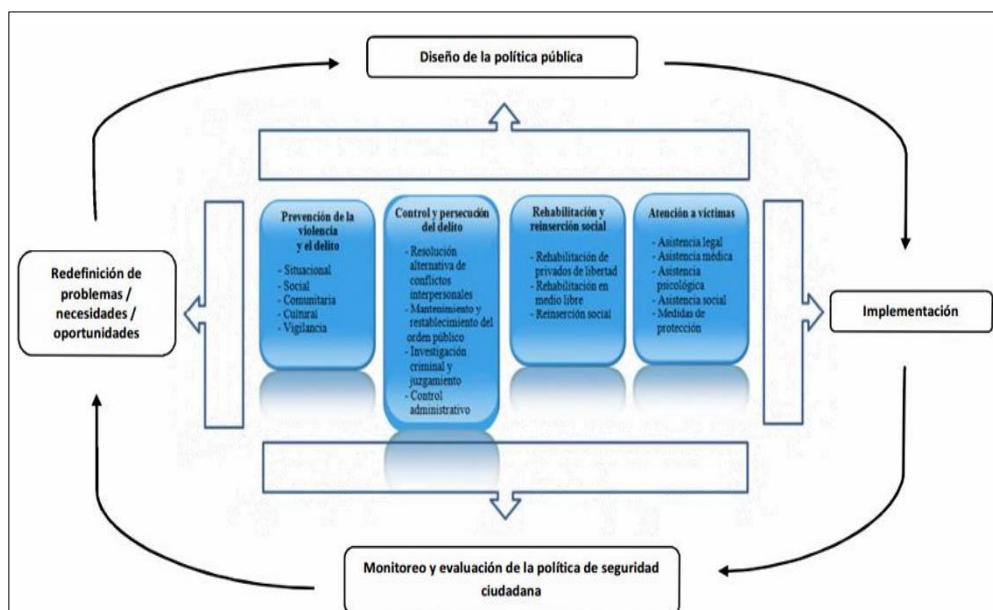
Diseño de la política pública

Redefinición de problemas / necesidades / oportunidades

Prevención de la violencia y el delito
- Situacional
- Social
- Comunitaria
- Cultural
- Vigilancia

Control y persecución del delito
- Resolución alternativa de conflictos interpersonales
- Mantenimiento y restablecimiento del orden público
- Investigación criminal y juzgamiento
- Control administrativo

Rehabilitación y reinserción social
- Rehabilitación de privados de libertad
- Rehabilitación en medio libre
- Reinserción social

Atención a víctimas
- Asistencia legal
- Asistencia médica
- Asistencia psicológica
- Asistencia social
- Medidas de protección

Implementación

Monitoreo y evaluación de la política de seguridad ciudadana